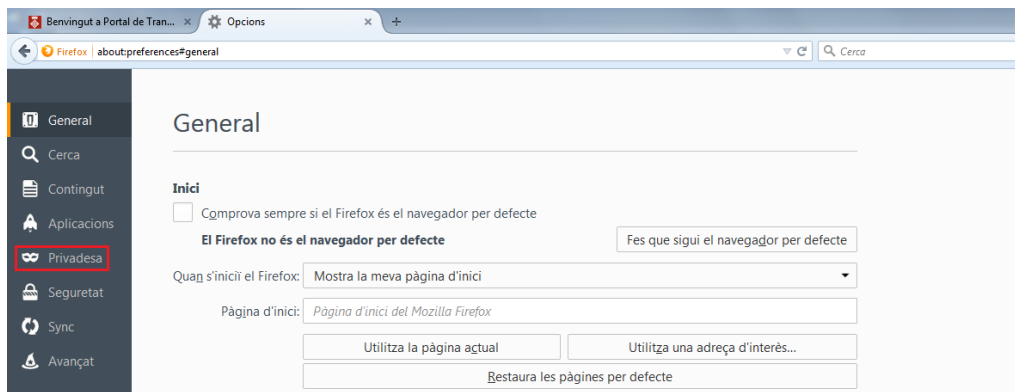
Benvingut a Portal de Tran... ×
Opcions ×
+

Firefox | about:preferences#general
Cerca

General
Cerca
Contingut
Aplicacions
Privadesa
Seguretat
Sync
Avançat

General

Inici

Comprova sempre si el Firefox és el navegador per defecte

El Firefox no és el navegador per defecte

Fes que sigui el navegador per defecte

Quan s'iniciï el Firefox: Mostra la meva pàgina d'inici

Pàgina d'inici: Pàgina d'inici del Mozilla Firefox

Utilitza la pàgina actual

Utilitza una adreça d'interès...

Restaura les pàgines per defecte